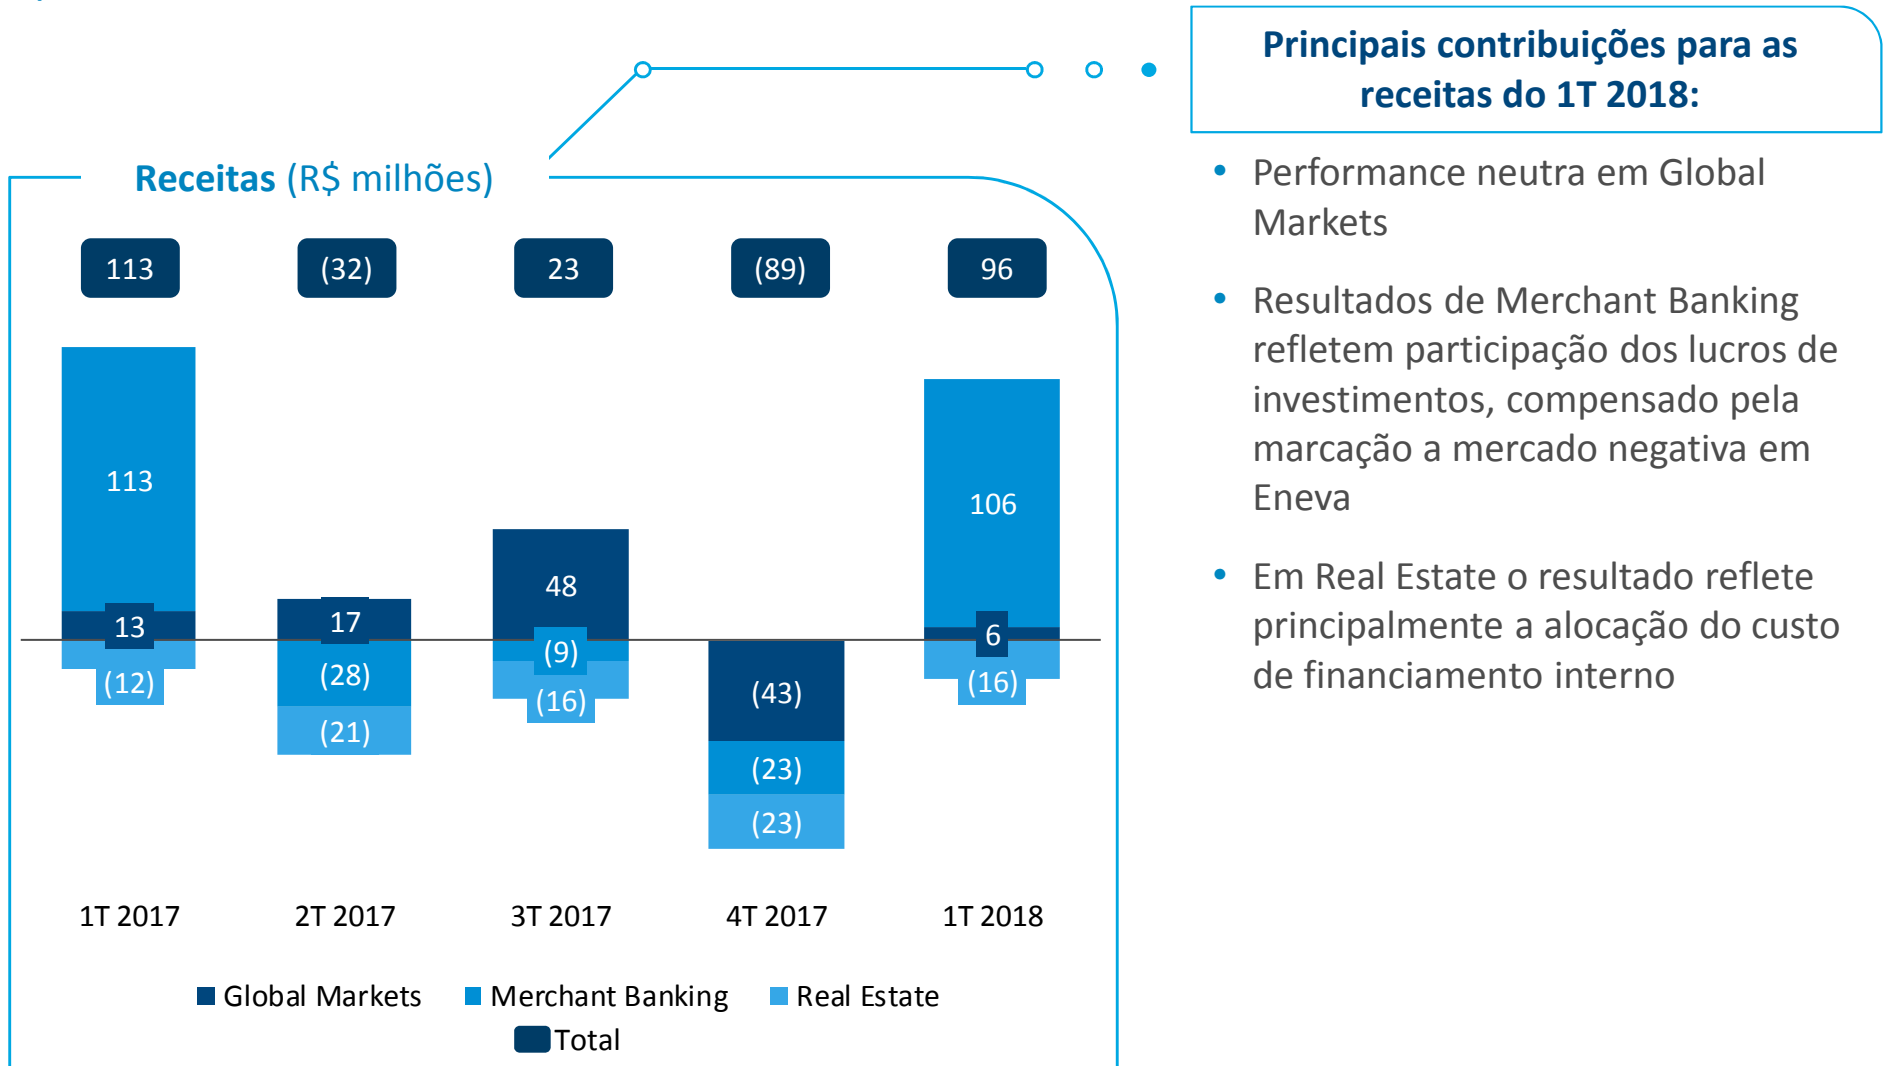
Receitas (R$ milhões)

| | 1T 2017 | 2T 2017 | 3T 2017 | 4T 2017 | 1T 2018 |
|---|---|---|---|---|---|
| Total | 113 | (32) | 23 | (89) | 96 |
| Merchant Banking | 113 | (28) | (9) | (23) | 106 |
| Global Markets | 13 | 17 | 48 | (43) | 6 |
| Real Estate | (12) | (21) | (16) | (23) | (16) |

Global Markets
Merchant Banking
Real Estate
Total

Principais contribuições para as receitas do 1T 2018:

• Performance neutra em Global Markets

• Resultados de Merchant Banking refletem participação dos lucros de investimentos, compensado pela marcação a mercado negativa em Eneva

• Em Real Estate o resultado reflete principalmente a alocação do custo de financiamento interno